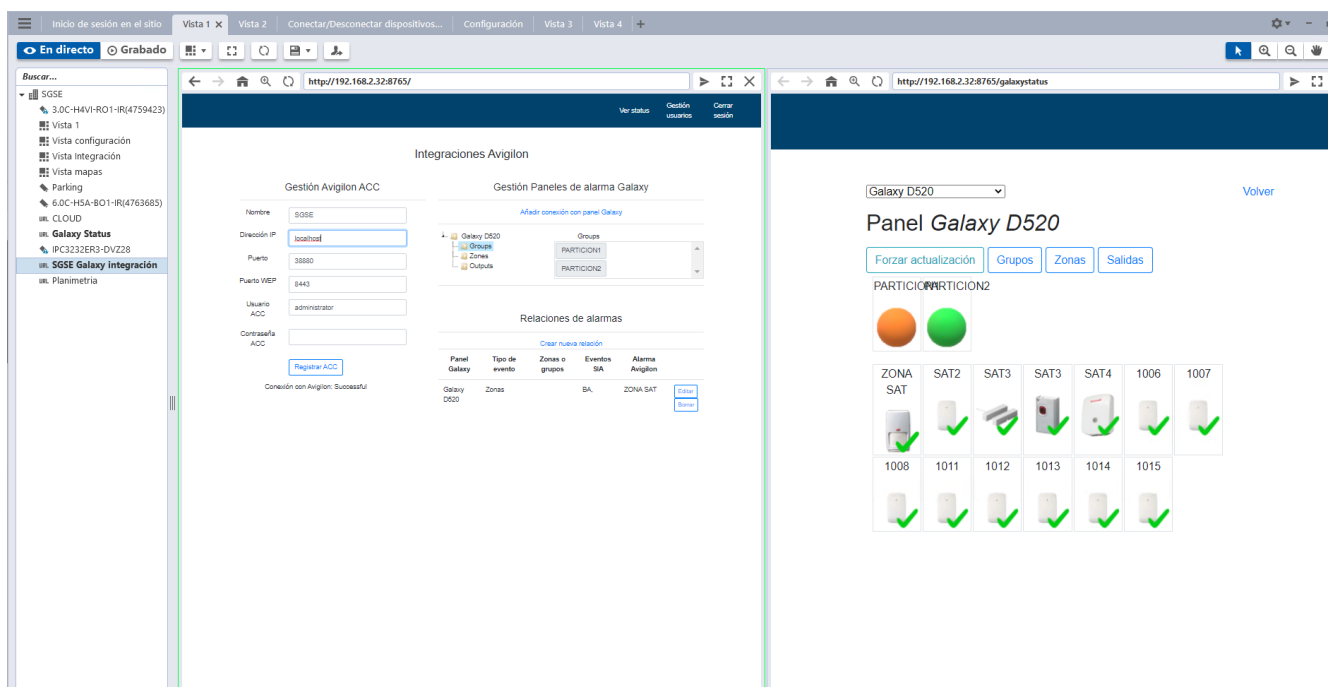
Inicio de sesión en el sitio | Vista 1 × | Vista 2 | Conectar/Desconectar dispositivos... | Configuración | Vista 3 | Vista 4 | +

En directo | Grabado

Buscar...
SGSE
3.0C-H4VI-RO1-IR(4759423)
Vista 1
Vista configuración
Vista Integración
Vista mapas
Parking
6.0C-H5A-BO1-IR(4763685)
CLOUD
Galaxy Status
IPC3232ER3-DVZ28
SGSE Galaxy integración
Planimetria

http://192.168.2.32:8765/

Ver status | Gestión usuarios | Cerrar sesión

Integraciones Avigilon

Gestión Avigilon ACC

Nombre: SGSE
Dirección IP: localhos
Puerto: 38880
Puerto WEP: 8443
Usuario ACC: administrator
Contraseña ACC:

Registrar ACC

Conexión con Avigilon: Successful

Gestión Paneles de alarma Galaxy

Añadir conexión con panel Galaxy

Galaxy D520
Groups
Zones
Outputs

Groups
PARTICION1
PARTICION2

Relaciones de alarmas

Crear nueva relación

| Panel Galaxy | Tipo de evento | Zonas o grupos | Eventos SIA | Alarma Avigilon | |
|---|---|---|---|---|---|
| Galaxy D520 | Zonas | | BA, | ZONA SAT | Editar Borrar |

http://192.168.2.32:8765/galaxystatus

Galaxy D520

Volver

Panel Galaxy D520

Forzar actualización | Grupos | Zonas | Salidas

PARTICION1 PARTICION2

ZONA SAT | SAT2 | SAT3 | SAT3 | SAT4 | 1006 | 1007

1008 | 1011 | 1012 | 1013 | 1014 | 1015